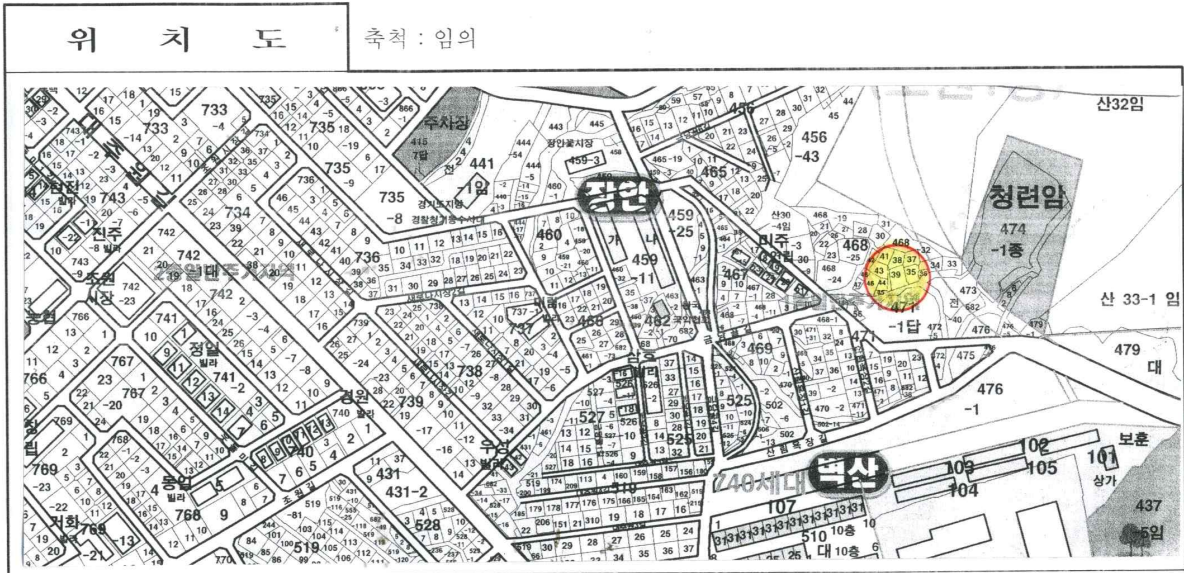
위 치 도

축척 : 임의

733
735
735 18
735
-9
735
-8
736
734
742
742
743
741
740
739
738
737
766
767
769
768
766
431
431-2
528
519
441
-1임
443
445
459-3
460
459
-25
459
-11
462
465
456
456
-43
468
467
469
471
-1답
472
473
474
-1종
475
476
-1
479
대
525
527
502
510
107
102
105
104
101
보훈
상가
437
-5임
산32임
산 33-1 임
청련암
장안
백산
240세대
주차장
진주
정일
경원
우리
동일
정화
조원시장
산성
청일